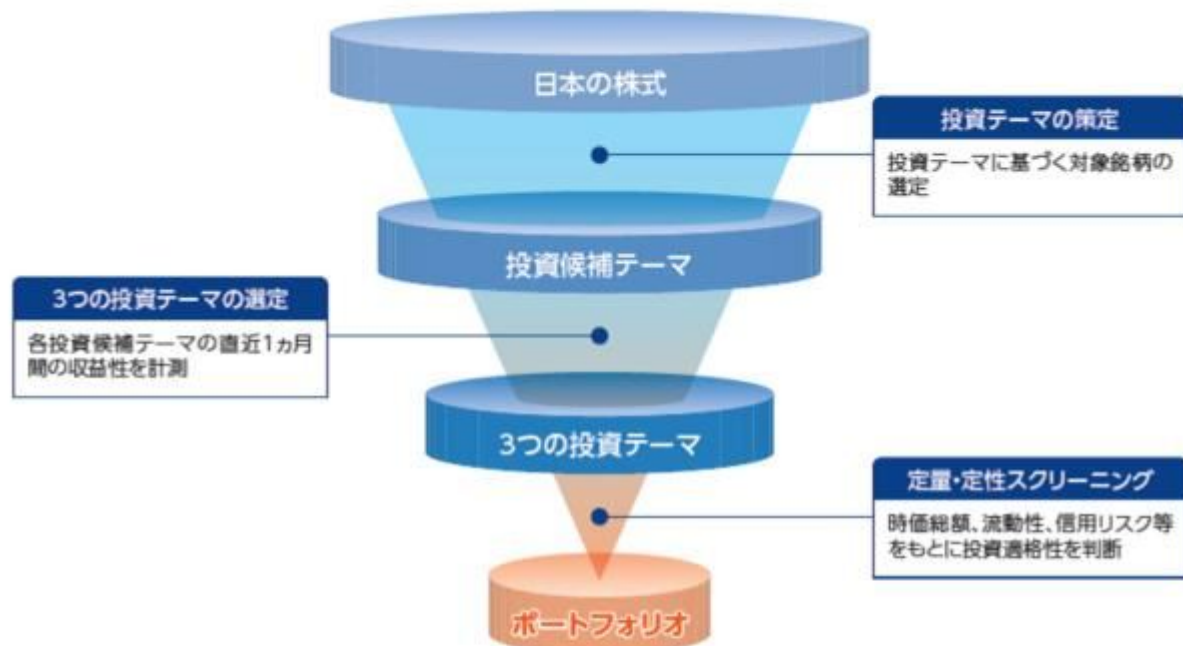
日本の株式

投資テーマの策定

投資テーマに基づく対象銘柄の選定

投資候補テーマ

3つの投資テーマの選定

各投資候補テーマの直近1ヵ月間の収益性を計測

3つの投資テーマ

定量・定性スクリーニング

時価総額、流動性、信用リスク等をもとに投資適格性を判断

ポートフォリオ